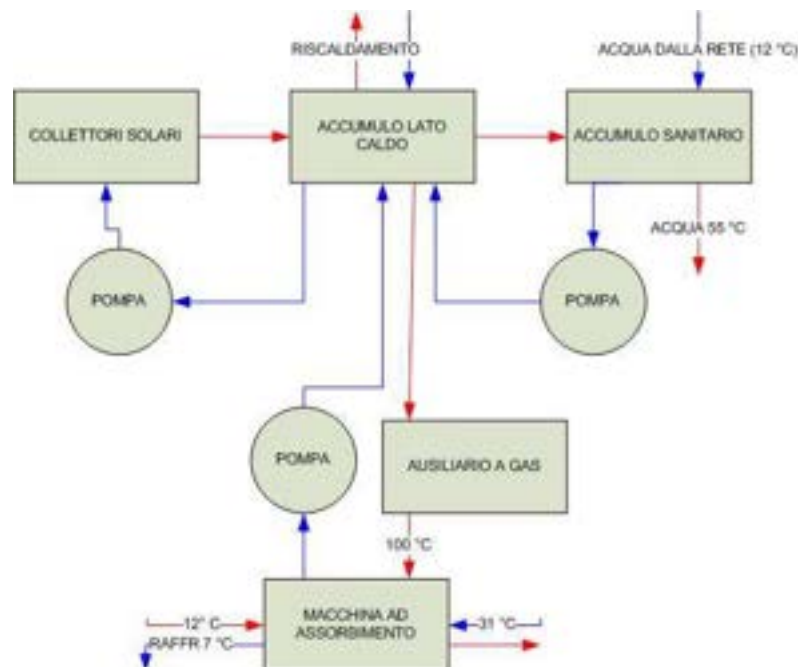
RISCALDAMENTO

ACQUA DALLA RETE (12 °C)

COLLETTORI SOLARI

ACCUMULO LATO CALDO

ACCUMULO SANITARIO

ACQUA 55 °C

POMPA

POMPA

POMPA

AUSILIARIO A GAS

100 °C

12° C

RAFFR 7 °C

MACCHINA AD ASSORBIMENTO

31 °C